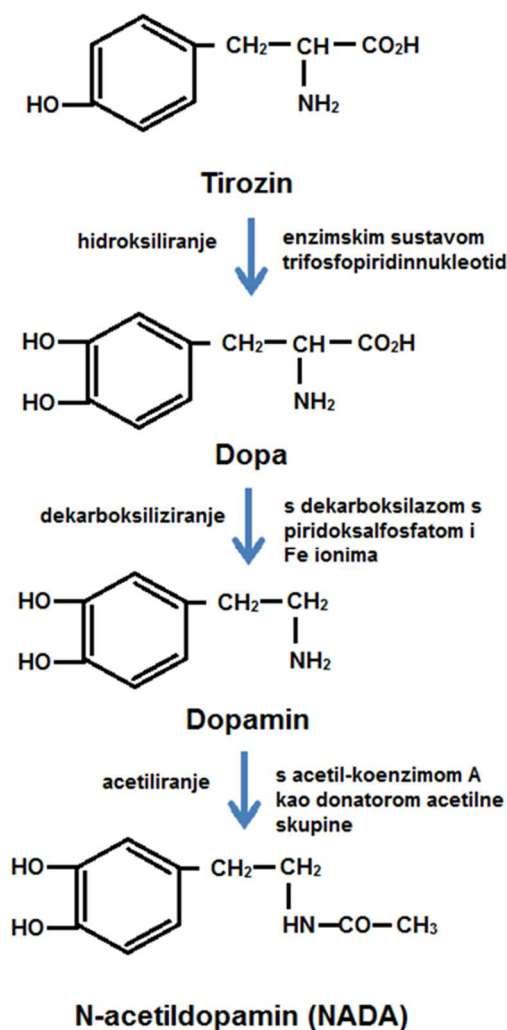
HO
$CH_2$ — CH — $CO_2H$
$NH_2$

Tirozin

hidroksiliranje

enzimskim sustavom trifosfopiridinnukleotid

HO
HO
$CH_2$ — CH — $CO_2H$
$NH_2$

Dopa

dekarboksiliziranje

s dekarboksilazom s piridoksalfosfatom i Fe ionima

HO
HO
$CH_2$ — $CH_2$
$NH_2$

Dopamin

acetiliranje

s acetil-koenzimom A kao donatorom acetilne skupine

HO
HO
$CH_2$ — $CH_2$
HN — CO — $CH_3$

N-acetildopamin (NADA)